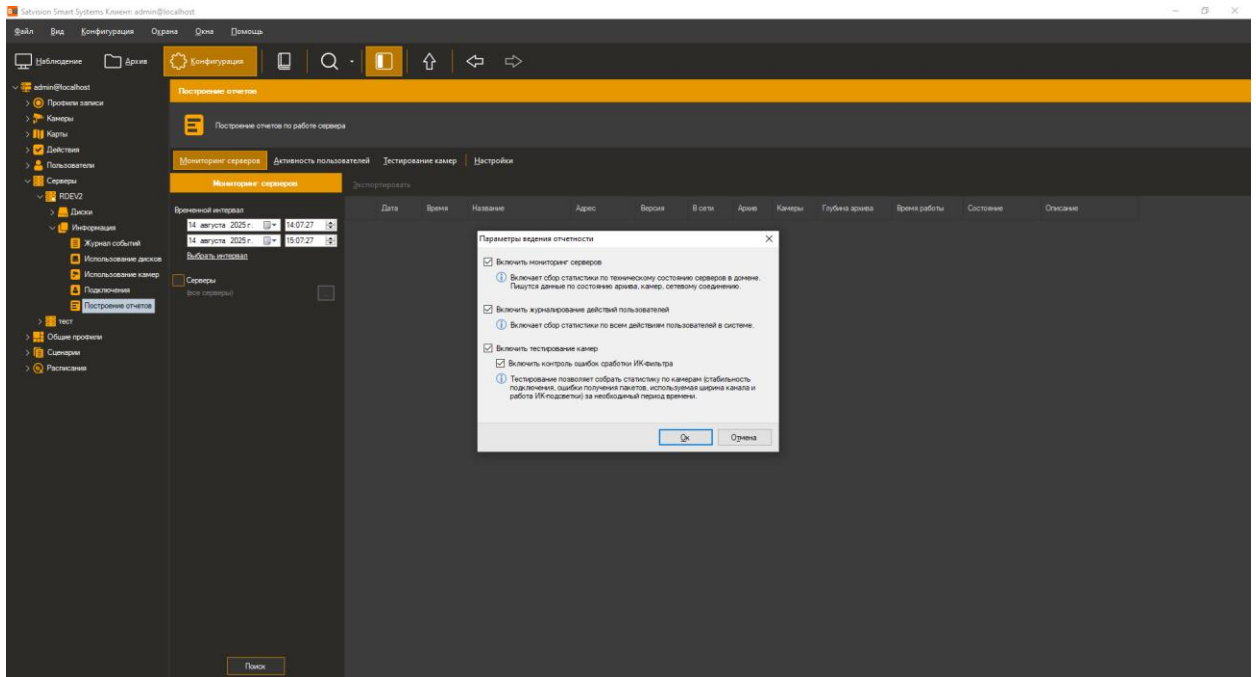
Satvision Smart Systems Клиент: admin@localhost

Файл Вид Конфигурация Охрана Окна Помощь

Наблюдение Архив Конфигурация

admin@localhost
Профили записи
Камеры
Карты
Действия
Пользователи
Серверы
RDEV2
Диски
Информация
Журнал событий
Использование дисков
Использование камер
Подключения
Построение отчетов
тест
Общие профили
Сценарии
Расписания

Построение отчетов

Построение отчетов по работе сервера

Мониторинг серверов | Активность пользователей | Тестирование камер | Настройки

Мониторинг серверов

Экспортировать

Временной интервал
14 августа 2025 г. 14:07:27
14 августа 2025 г. 15:07:27
Выбрать интервал

Серверы
(все серверы)

Поиск

| Дата | Время | Название | Адрес | Версия | В сети | Архив | Камеры | Глубина архива | Время работы | Состояние | Описание |
|---|---|---|---|---|---|---|---|---|---|---|---|

Параметры ведения отчетности

Включить мониторинг серверов
Включает сбор статистики по техническому состоянию серверов в домене. Пишутся данные по состоянию архива, камер, сетевому соединению.

Включить журналирование действий пользователей
Включает сбор статистики по всем действиям пользователей в системе.

Включить тестирование камер
Включить контроль ошибок сработки ИК-фильтра
Тестирование позволяет собрать статистику по камерам (стабильность подключения, ошибки получения пакетов, используемая ширина канала и работа ИК-подсветки) за необходимый период времени.

Ok Отмена